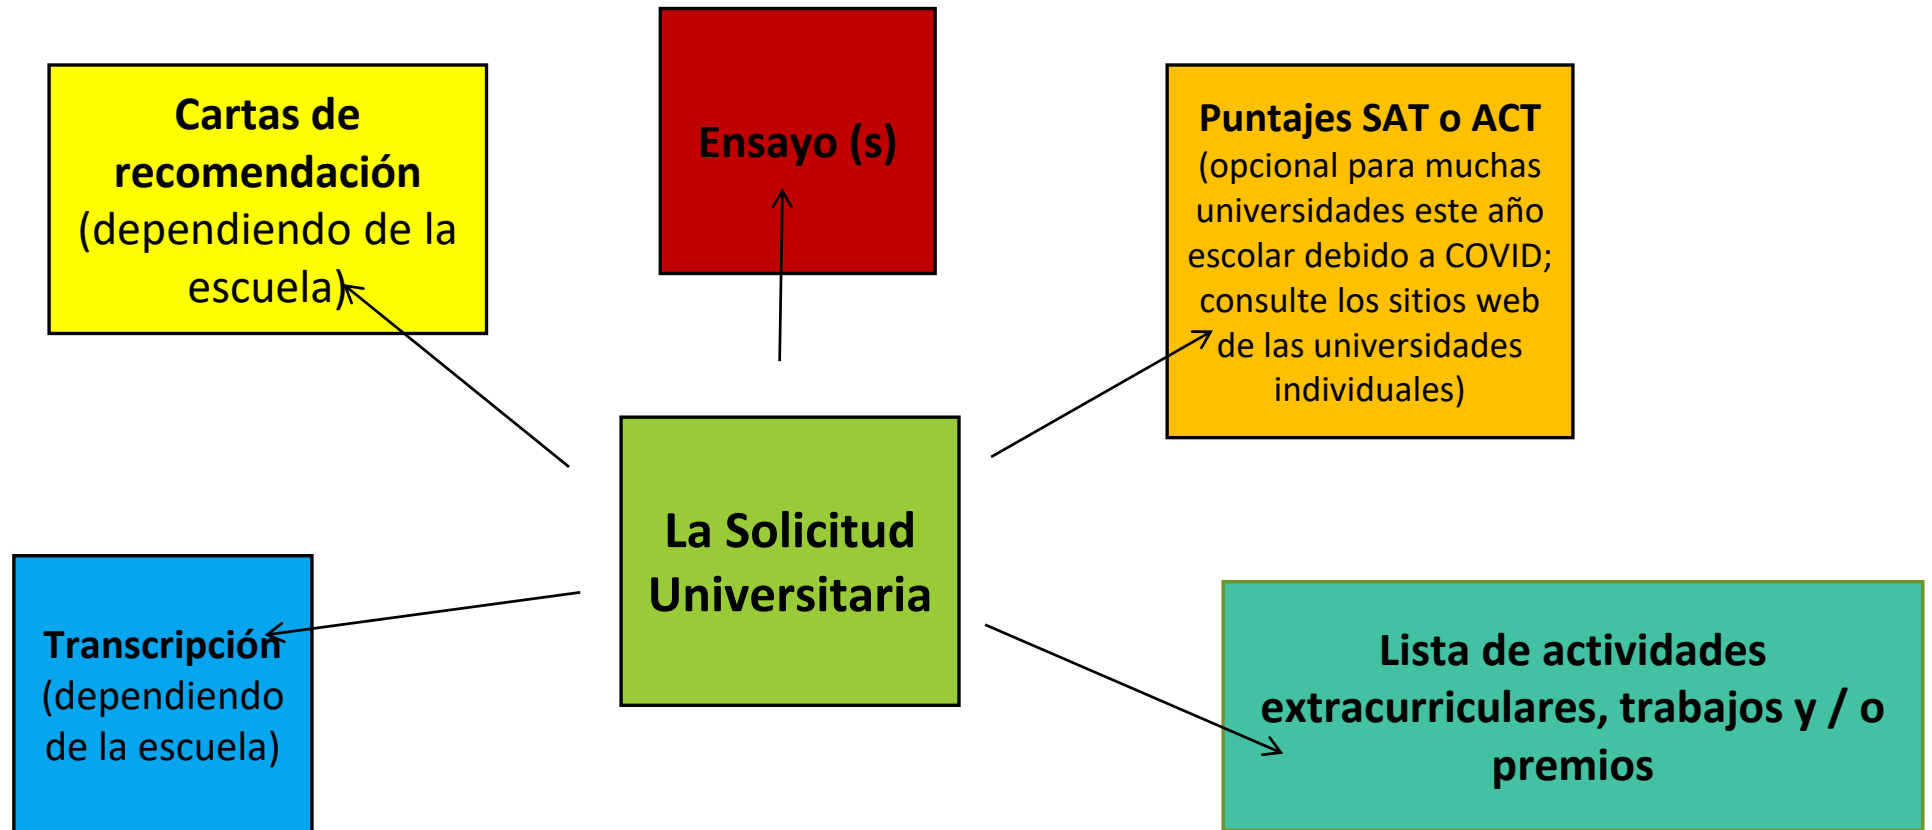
Cartas de recomendación (dependiendo de la escuela)

Ensayo (s)

Puntajes SAT o ACT (opcional para muchas universidades este año escolar debido a COVID; consulte los sitios web de las universidades individuales)

La Solicitud Universitaria

Transcripción (dependiendo de la escuela)

Lista de actividades extracurriculares, trabajos y / o premios